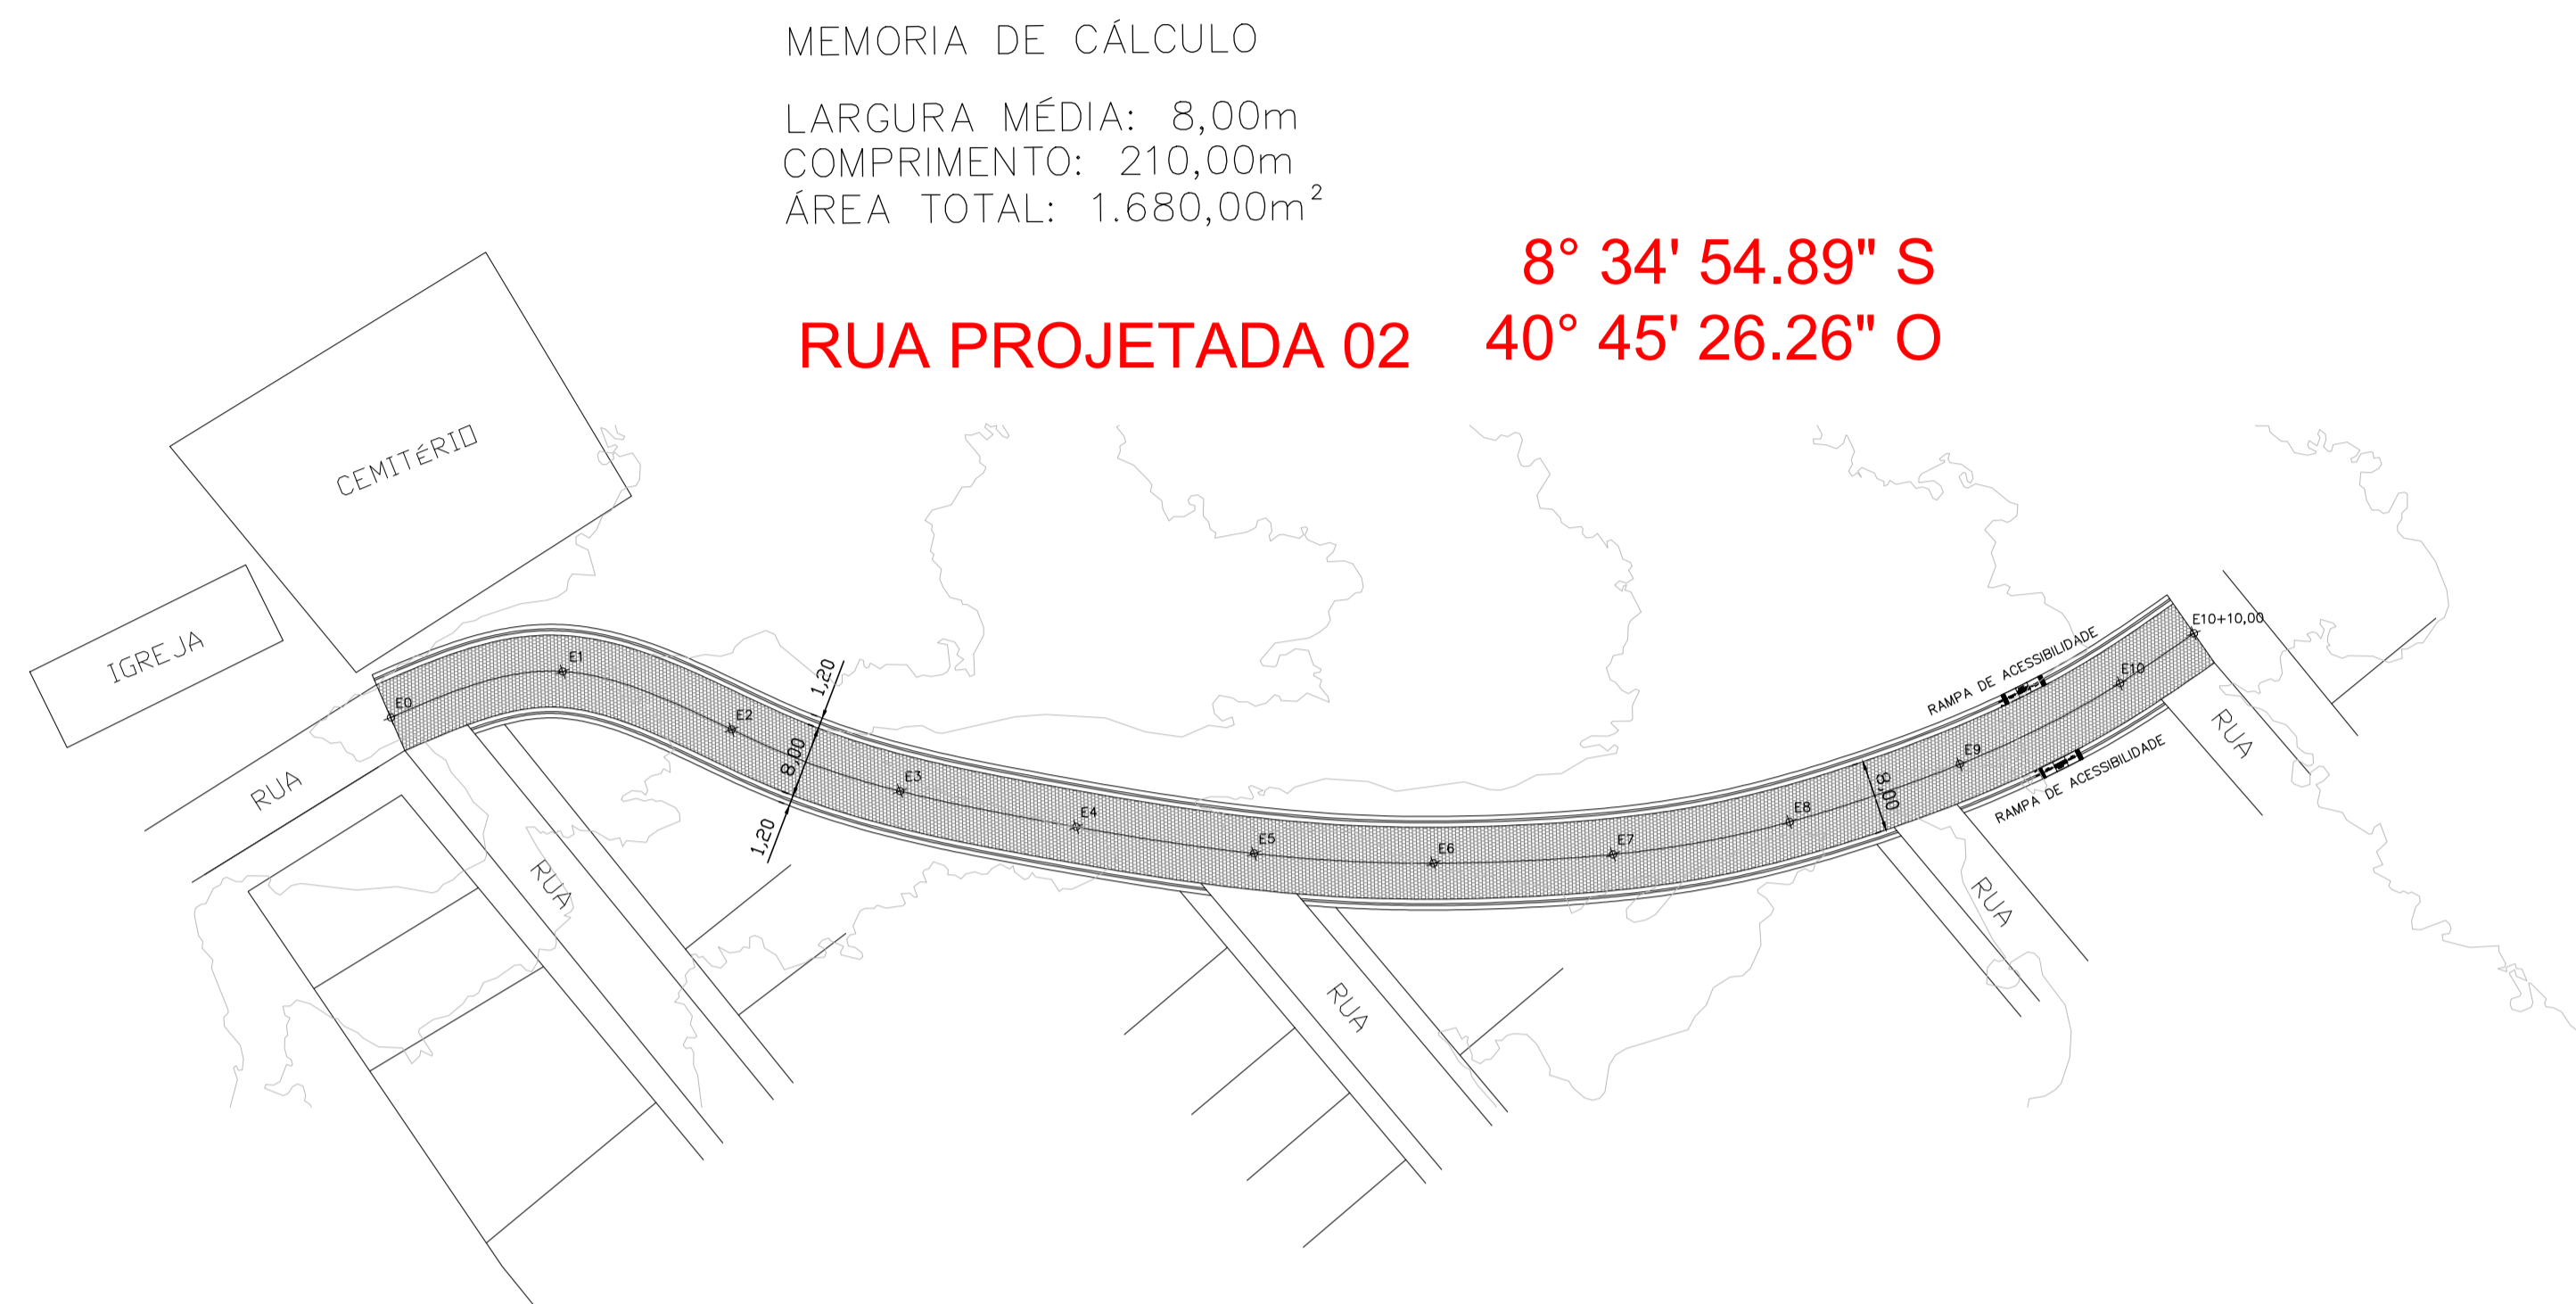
MEMORIA DE CÁLCULO

LARGURA MÉDIA: 8,00m
COMPRIMENTO: 210,00m
ÁREA TOTAL: 1.680,00m$^2$

8° 34' 54.89" S
40° 45' 26.26" O

RUA PROJETADA 02

CEMITÉRIO

IGREJA

RUA

RUA

RUA

RUA

RUA

E0
E1
E2
E3
E4
E5
E6
E7
E8
E9
E10
E10+10,00

1,20
8,00
1,20
8,00

RAMPA DE ACESSIBILIDADE
RAMPA DE ACESSIBILIDADE